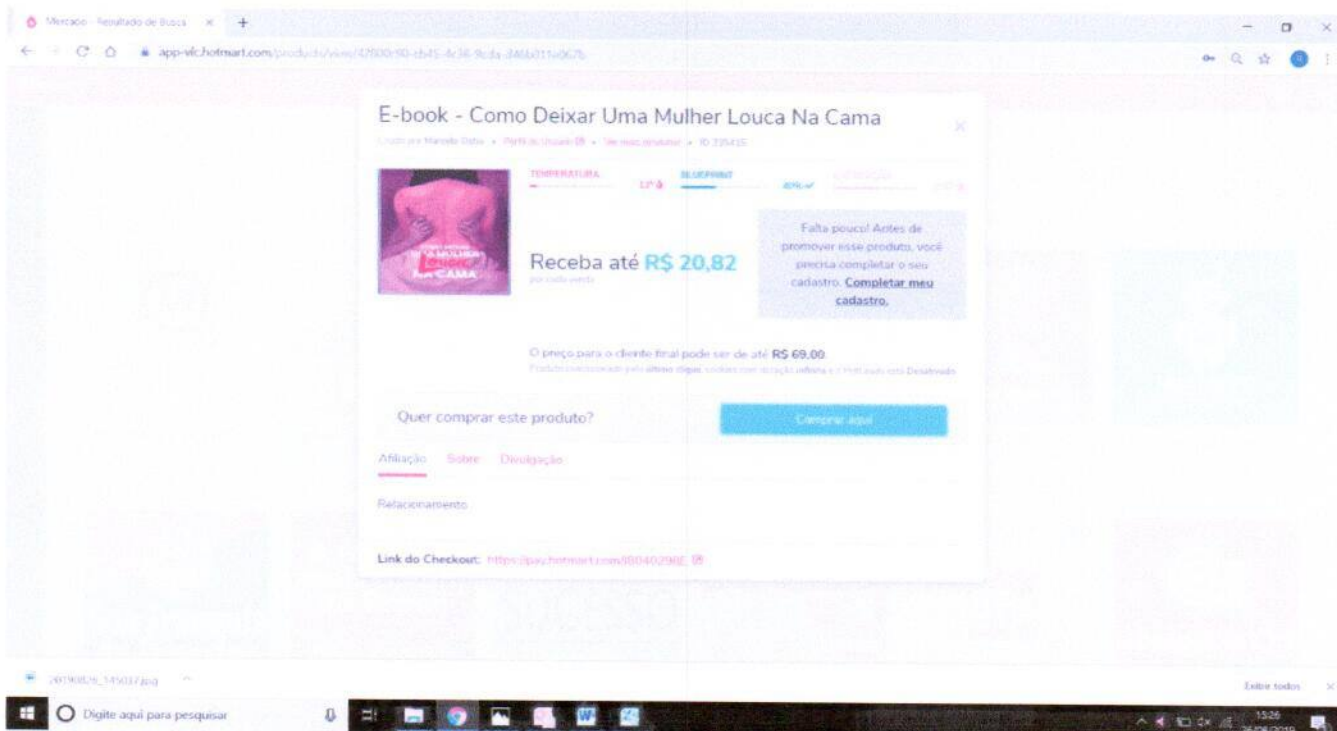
Mercado - Resultado de Busca ×

app-vlc.hotmart.com/products/view/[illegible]

E-book - Como Deixar Uma Mulher Louca Na Cama

Criado por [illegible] • Perfil do Usuário • Ver mais produtos • ID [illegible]

TEMPERATURA

BLUEPRINT

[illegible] MULHER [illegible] NA CAMA

Receba até R$ 20,82

por cada venda

Falta pouco! Antes de promover esse produto, você precisa completar o seu cadastro. Completar meu cadastro.

O preço para o cliente final pode ser de até R$ 69,00.

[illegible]

Quer comprar este produto?

Comprar aqui

Afiliação Sobre Divulgação

Relacionamento

Link do Checkout: https://pay.hotmart.com/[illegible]

20190826_145037.jpg

Exibir todos

Digite aqui para pesquisar

15:26